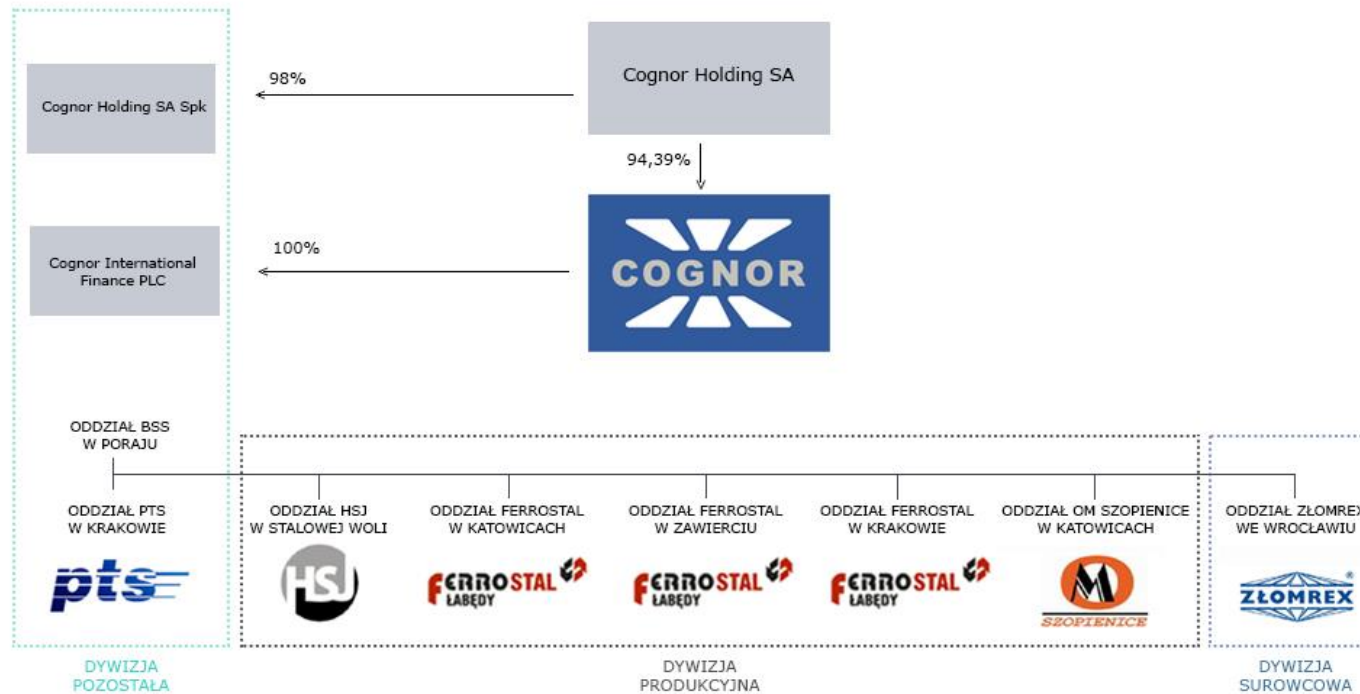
Cognor Holding SA

98%

Cognor Holding SA Spk

94,39%

COGNOR

100%

Cognor International Finance PLC

ODDZIAŁ BSS W PORAJU

ODDZIAŁ PTS W KRAKOWIE

pts

ODDZIAŁ HSJ W STALOWEJ WOLI

HSJ

ODDZIAŁ FERROSTAL W KATOWICACH

FERROSTAL ŁABĘDY

ODDZIAŁ FERROSTAL W ZAWIERCIU

FERROSTAL ŁABĘDY

ODDZIAŁ FERROSTAL W KRAKOWIE

FERROSTAL ŁABĘDY

ODDZIAŁ OM SZOPIENICE W KATOWICACH

M SZOPIENICE

ODDZIAŁ ZŁOMREX WE WROCŁAWIU

ZŁOMREX

DYWIZJA POZOSTAŁA

DYWIZJA PRODUKCYJNA

DYWIZJA SUROWCOWA